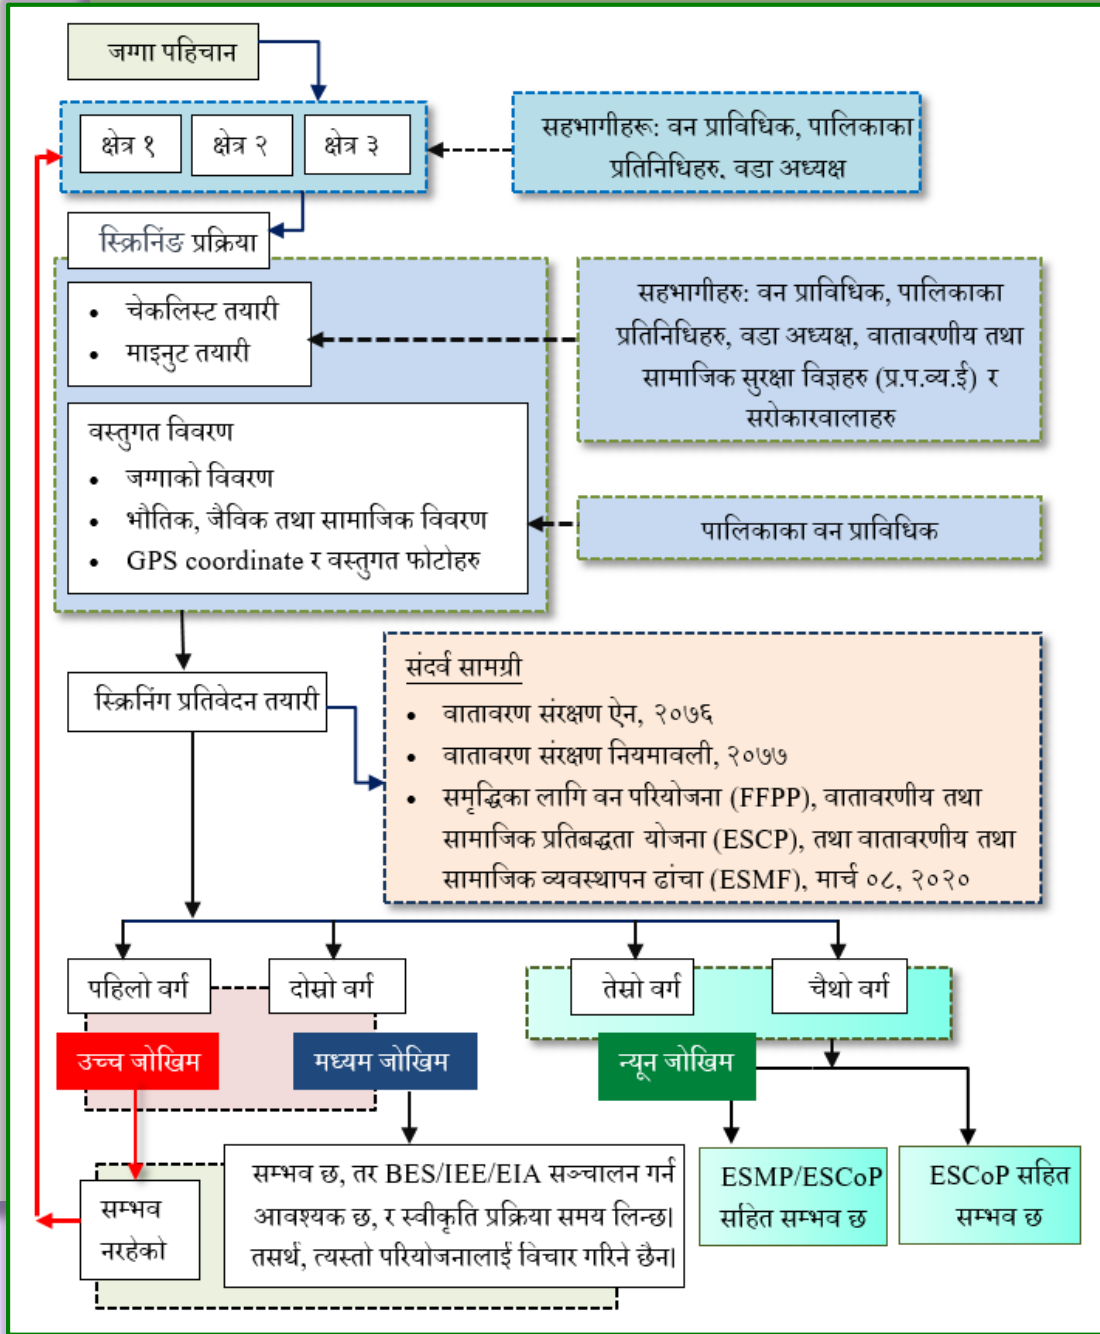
जग्गा पहिचान

क्षेत्र १ | क्षेत्र २ | क्षेत्र ३

सहभागीहरू: वन प्राविधिक, पालिकाका प्रतिनिधिहरु, वडा अध्यक्ष

स्क्रिनिङ प्रक्रिया

- चेकलिस्ट तयारी
- माइनुट तयारी

सहभागीहरु: वन प्राविधिक, पालिकाका प्रतिनिधिहरु, वडा अध्यक्ष, वातावरणीय तथा सामाजिक सुरक्षा विज्ञहरु (प्र.प.व्य.ई) र सरोकारवालाहरु

वस्तुगत विवरण
- जग्गाको विवरण
- भौतिक, जैविक तथा सामाजिक विवरण
- GPS coordinate र वस्तुगत फोटोहरु

पालिकाका वन प्राविधिक

स्क्रिनिंग प्रतिवेदन तयारी

संदर्व सामग्री
- वातावरण संरक्षण ऐन, २०७६
- वातावरण संरक्षण नियमावली, २०७७
- समृद्धिका लागि वन परियोजना (FFPP), वातावरणीय तथा सामाजिक प्रतिबद्धता योजना (ESCP), तथा वातावरणीय तथा सामाजिक व्यवस्थापन ढांचा (ESMF), मार्च ०८, २०२०

पहिलो वर्ग
दोस्रो वर्ग
तेस्रो वर्ग
चैथो वर्ग

उच्च जोखिम
मध्यम जोखिम
न्यून जोखिम

सम्भव नरहेको

सम्भव छ, तर BES/IEE/EIA सञ्चालन गर्न आवश्यक छ, र स्वीकृति प्रक्रिया समय लिन्छ। तसर्थ, त्यस्तो परियोजनालाई विचार गरिने छैन।

ESMP/ESCoP सहित सम्भव छ

ESCoP सहित सम्भव छ